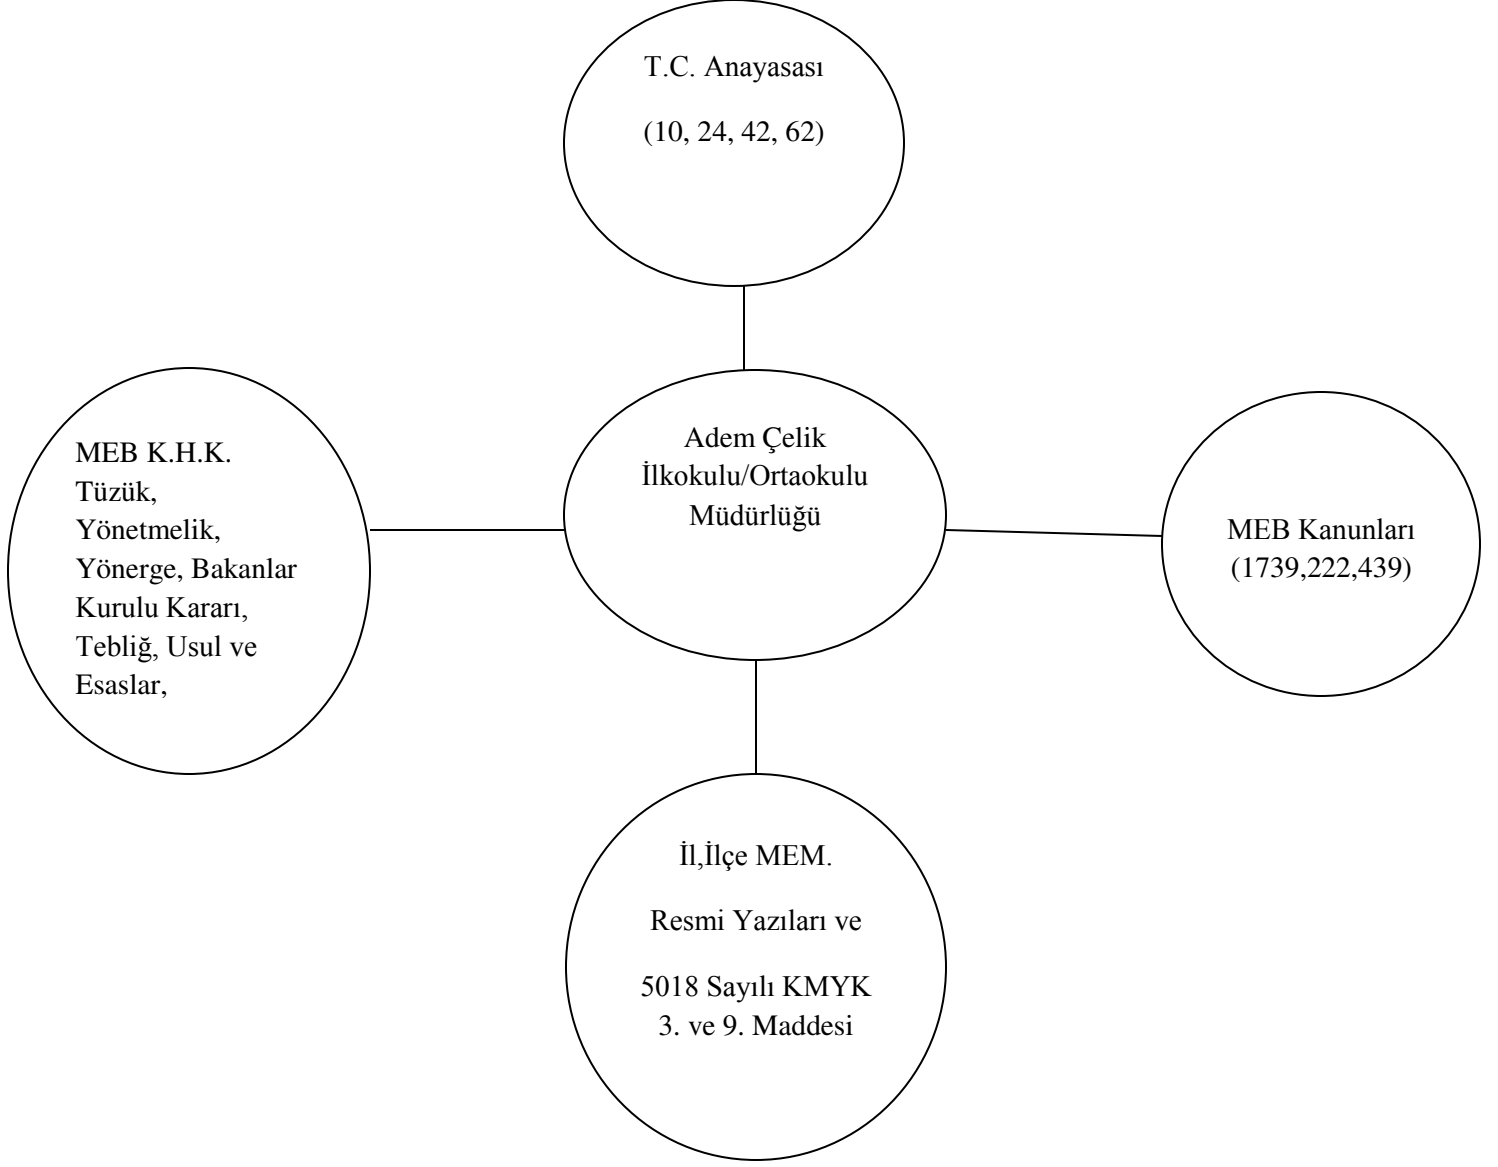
T.C. Anayasası

(10, 24, 42, 62)

MEB K.H.K. Tüzük, Yönetmelik, Yönerge, Bakanlar Kurulu Kararı, Tebliğ, Usul ve Esaslar,

Adem Çelik İlkokulu/Ortaokulu Müdürlüğü

MEB Kanunları (1739,222,439)

İl,İlçe MEM.

Resmi Yazıları ve

5018 Sayılı KMYK 3. ve 9. Maddesi